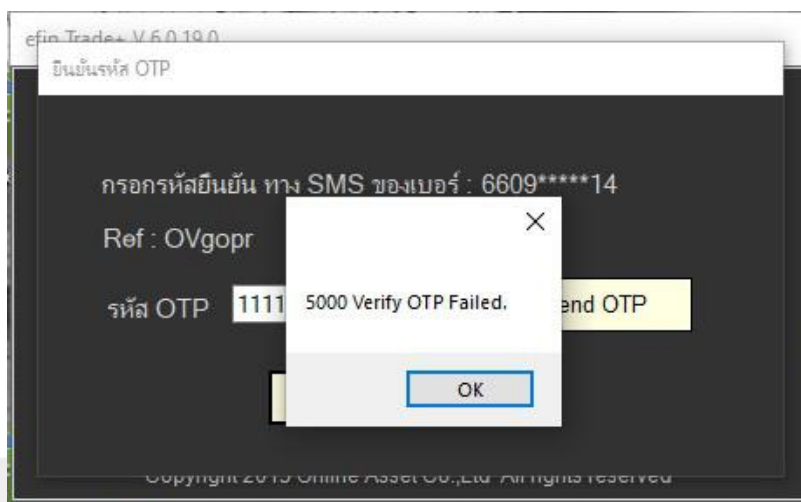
efin Trade+ V.6.0.19.0

ยืนยันรหัส OTP

กรอกรหัสยืนยัน ทาง SMS ของเบอร์ : 6609*****14

Ref : OVgopr

รหัส OTP 1111

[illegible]end OTP

×

5000 Verify OTP Failed.

OK

Copyright 2019 Online Asset Co.,Ltd All rights reserved